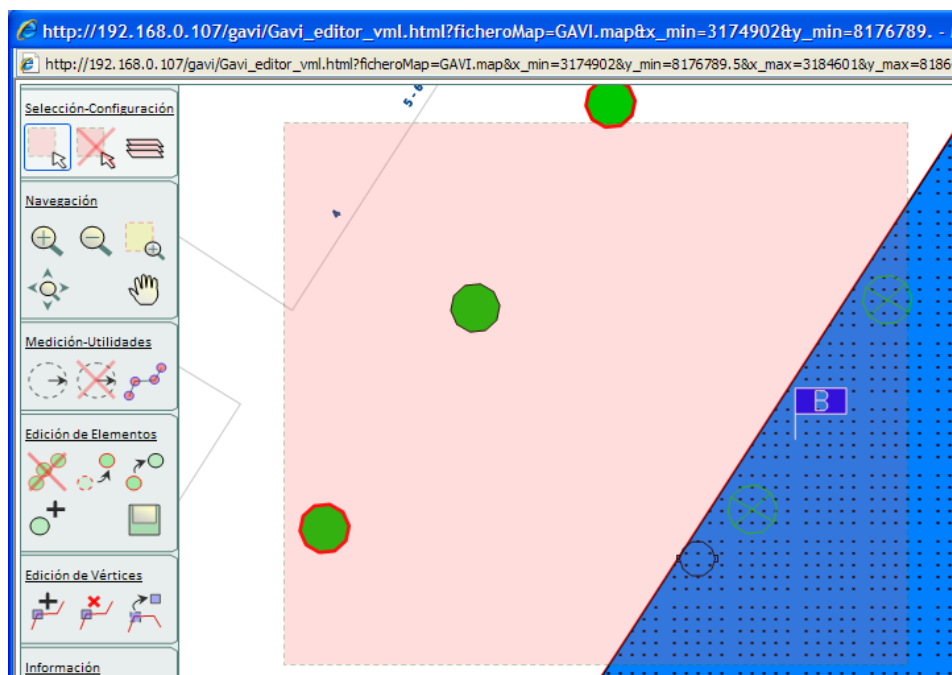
http://192.168.0.107/gavi/Gavi_editor_vml.html?ficheroMap=GAVI.map&x_min=3174902&y_min=8176789. -

http://192.168.0.107/gavi/Gavi_editor_vml.html?ficheroMap=GAVI.map&x_min=3174902&y_min=8176789.5&x_max=3184601&y_max=8186

Selección-Configuración

Navegación

Medición-Utilidades

Edición de Elementos

Edición de Vértices

Información

5 - 6

4

B